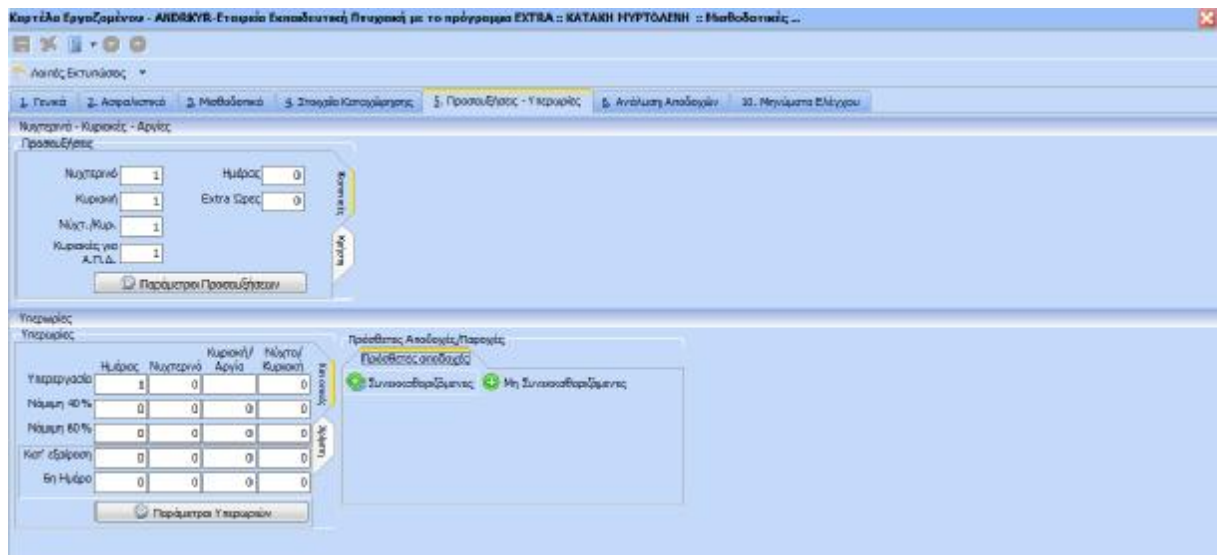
Καρτέλα Εργαζομένου - ANDRKYR-Εταιρεία Εκπαιδευτική Πτυχιακή με το πρόγραμμα EXTRA :: ΚΑΤΑΚΗ ΜΥΡΤΟΛΕΝΗ :: Μισθοδοτικές ...

Λοιπές Εκτυπώσεις

1. Γενικά | 2. Ασφαλιστικά | 3. Μισθοδοτικά | 4. Στοιχεία Κατοχύρωσης | 5. Προσαυξήσεις - Υπερωρίες | 6. Ανάλυση Αποδοχών | 10. Μηνύματα Ελέγχου

Νυχτερινό - Κυριακές - Αργίες
Προσαυξήσεις

Νυχτερινό 1
Ημέρες 0
Κυριακή 1
Extra Ώρες 0
Νύχτ./Κυρ. 1
Κυριακές για Α.Π.Δ. 1

Κανονικές
Κλήση

Παράμετροι Προσαυξήσεων

Υπερωρίες
Υπερωρίες

| | Ημέρες | Νυχτερινό | Κυριακή/ Αργία | Νύχτα/ Κυριακή |
|---|---|---|---|---|
| Υπερεργασία | 1 | 0 | | 0 |
| Νόμιμη 40 % | 0 | 0 | 0 | 0 |
| Νόμιμη 60 % | 0 | 0 | 0 | 0 |
| Κατ' εξαίρεση | 0 | 0 | 0 | 0 |
| 6η Ημέρα | 0 | 0 | 0 | 0 |

Κανονικές
Κλήση

Παράμετροι Υπερωριών

Πρόσθετες Αποδοχές/Παροχές
Πρόσθετες αποδοχές
Συνυπολογιζόμενες
Μη Συνυπολογιζόμενες